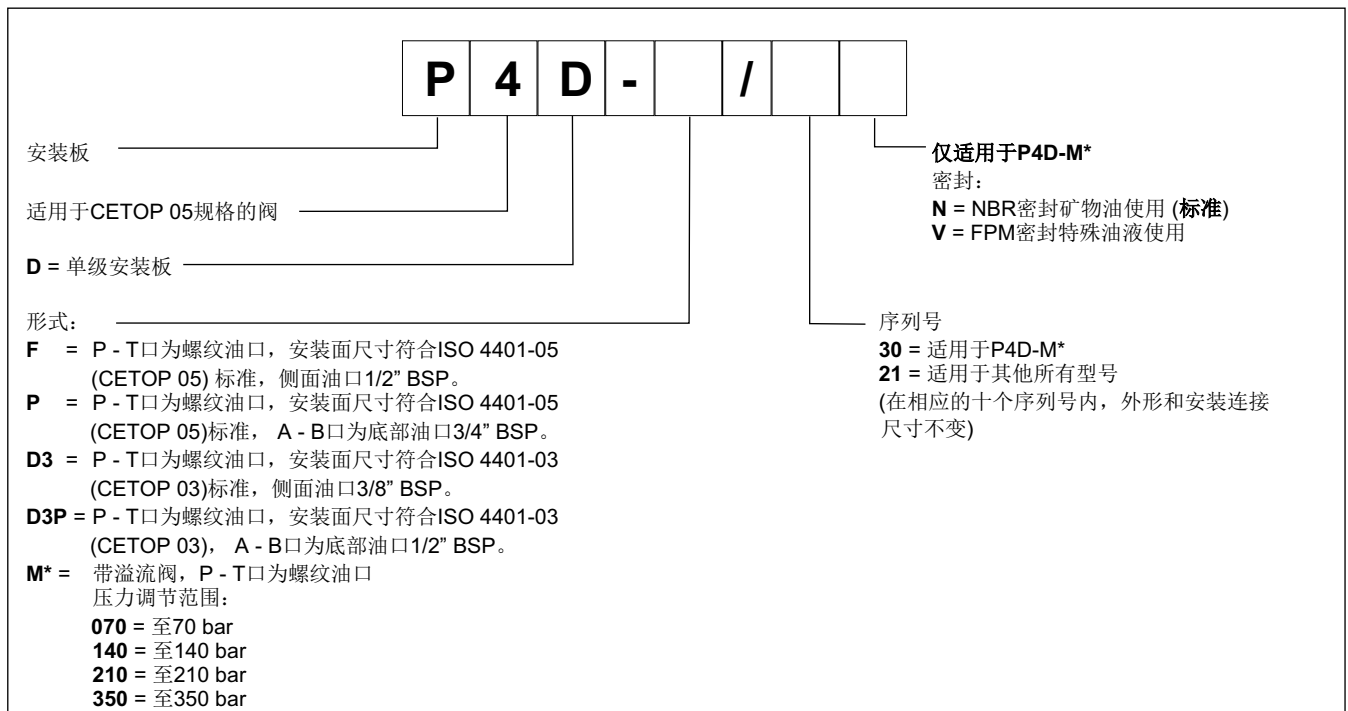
| P | 4 | D | - |  | / |  |  |
|---|---|---|---|---|---|---|---|

安装板

适用于CETOP 05规格的阀

**D** = 单级安装板

形式：
**F** = P - T口为螺纹油口，安装面尺寸符合ISO 4401-05 (CETOP 05) 标准，侧面油口1/2” BSP。
**P** = P - T口为螺纹油口，安装面尺寸符合ISO 4401-05 (CETOP 05)标准， A - B口为底部油口3/4” BSP。
**D3** = P - T口为螺纹油口，安装面尺寸符合ISO 4401-03 (CETOP 03)标准，侧面油口3/8” BSP。
**D3P** = P - T口为螺纹油口，安装面尺寸符合ISO 4401-03 (CETOP 03)， A - B口为底部油口1/2” BSP。
**M*** = 带溢流阀，P - T口为螺纹油口
压力调节范围：
**070** = 至70 bar
**140** = 至140 bar
**210** = 至210 bar
**350** = 至350 bar

**仅适用于P4D-M***
密封：
**N** = NBR密封矿物油使用 (**标准**)
**V** = FPM密封特殊油液使用

序列号
**30** = 适用于P4D-M*
**21** = 适用于其他所有型号
(在相应的十个序列号内，外形和安装连接尺寸不变)